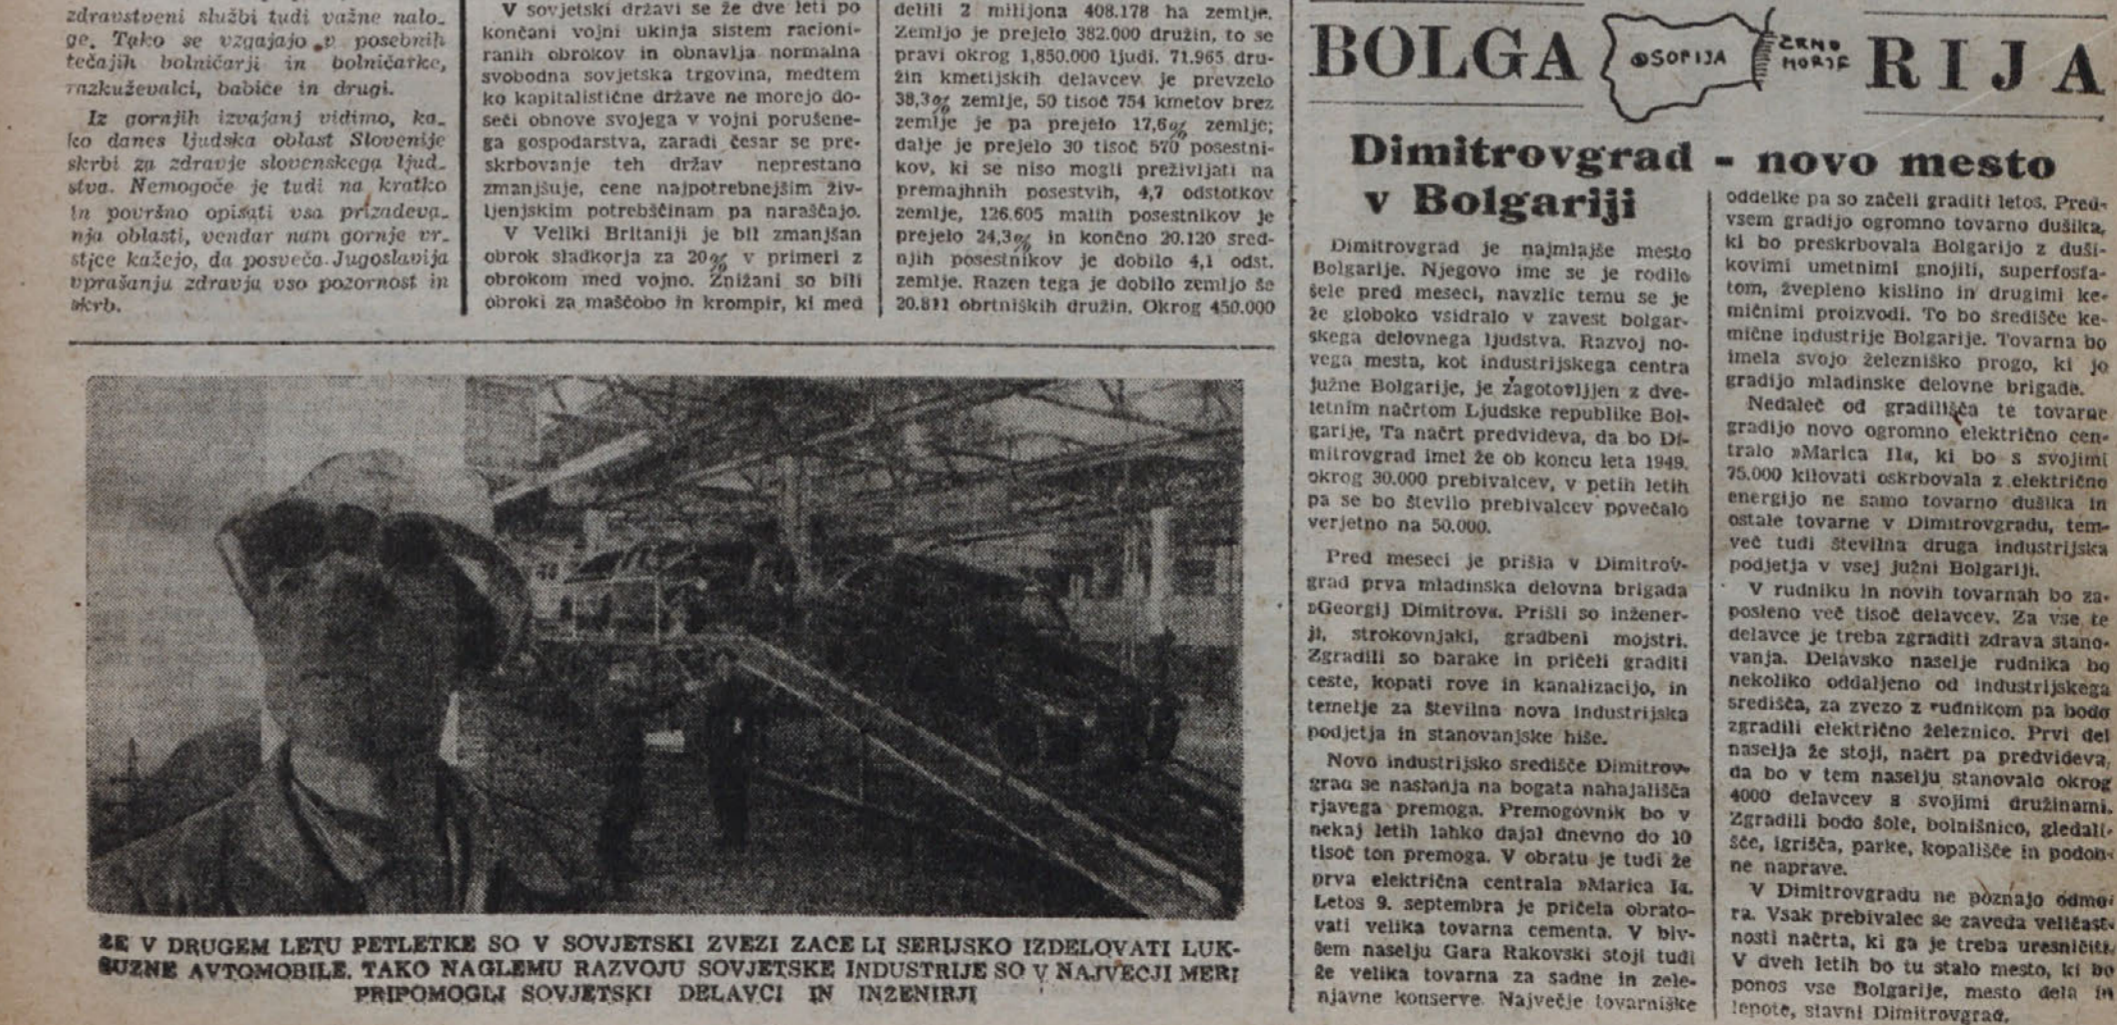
zdravstveni službi tudi važne naloge. Tako se vzgajajo v posebnih tečajih bolničarji in bolničarke, razkuževalci, babice in drugi.

Iz gornjih izvajanj vidimo, kako danes ljudska oblast Slovenije skrbi za zdravje slovenskega ljudstva. Nemogoče je tudi na kratko in površno opisati vsa prizadevanja oblasti, vendar nam gornje vrstice kažejo, da posveča Jugoslavija vprašanju zdravja vso pozornost in skrb.

V sovjetski državi se že dve leti po končani vojni ukinja sistem racioniranih obrokov in obnavlja normalna svobodna sovjetska trgovina, medtem ko kapitalistične države ne morejo doseči obnove svojega v vojni porušenega gospodarstva, zaradi česar se preskrbovanje teh držav nepretrano zmanjšuje, cene najpotrebnejšim življenjskim potrebščinam pa naraščajo.

V Veliki Britaniji je bil zmanjšan obrok sladkorja za 20% v primeri z obrokom med vojno. Znižani so bili obroki za maščobo in krompir, ki med

delili 2 milijona 408.178 ha zemlje. Zemljo je prejelo 382.000 družin, to se pravi okrog 1,850.000 ljudi. 71.965 družin kmetijskih delavcev je prevzelo 38,3% zemlje, 50 tisoč 754 kmetov brez zemlje je pa prejelo 17,6% zemlje; dalje je prejelo 30 tisoč 570 posestnikov, ki se niso mogli preživljati na premajhnih posestvih, 4,7 odstotkov zemlje, 126.605 malih posestnikov je prejelo 24,3% in končno 20.120 srednjih posestnikov je dobilo 4,1 odst. zemlje. Razen tega je dobilo zemljo še 20.811 obrtniških družin. Okrog 450.000

BOLGA RIJA

SOFIJA

ČRNO MORJE

Dimitrovgrad - novo mesto v Bolgariji

Dimitrovgrad je najmlajše mesto Bolgarije. Njegovo ime se je rodilo šele pred meseci, navzlic temu se je že globoko vsidralo v zavest bolgarskega delovnega ljudstva. Razvoj novega mesta, kot industrijskega centra južne Bolgarije, je zagotovljen z dveletnim načrtom Ljudske republike Bolgarije, Ta načrt predvideva, da bo Dimitrovgrad imel že ob koncu leta 1949. okrog 30.000 prebivalcev, v petih letih pa se bo število prebivalcev povečalo verjetno na 50.000.

Pred meseci je prišla v Dimitrovgrad prva mladinska delovna brigada »Georgij Dimitrov«. Prišli so inženerji, strokovnjaki, gradbeni mojstri. Zgradili so barake in pričeli graditi ceste, kopati rove in kanalizacijo, in temelje za številna nova industrijska podjetja in stanovanjske hiše.

Novo industrijsko središče Dimitrovgrad se naslanja na bogata nahajališča rjavega premoga. Premogovnik bo v nekaj letih lahko dajal dnevno do 10 tisoč ton premoga. V obratu je tudi že prva električna centrala »Marica I«. Letos 9. septembra je pričela obratovati velika tovarna cementa. V bivšem naselju Gara Rakovski stoji tudi že velika tovarna za sadne in zelenjavne konserve. Največje tovarniške

oddelke pa so začeli graditi letos. Predvsem gradijo ogromno tovarno dušika, ki bo preskrbovala Bolgarijo z dušikovimi umetnimi gnojili, superfosfatom, žvepleno kislino in drugimi kemičnimi proizvodi. To bo središče kemične industrije Bolgarije. Tovarna bo imela svojo železniško progo, ki jo gradijo mladinske delovne brigade.

Nedaleč od gradilišča te tovarne gradijo novo ogromno električno centralo »Marica II«, ki bo s svojimi 75.000 kilovati oskrbovala z električno energijo ne samo tovarno dušika in ostale tovarne v Dimitrovgradu, temveč tudi številna druga industrijska podjetja v vsej južni Bolgariji.

V rudniku in novih tovarnah bo zaposleno več tisoč delavcev. Za vse te delavce je treba zgraditi zdrava stanovanja. Delavsko naselje rudnika bo nekoliko oddaljeno od industrijskega središča, za zvezo z rudnikom pa bodo zgradili električno železnico. Prvi del naselja že stoji, načrt pa predvideva, da bo v tem naselju stanovalo okrog 4000 delavcev s svojimi družinami. Zgradili bodo šole, bolnišnico, gledališče, igrišča, parke, kopališče in podobne naprave.

V Dimitrovgradu ne poznajo odmora. Vsak prebivalec se zaveda veličastnosti načrta, ki ga je treba uresničiti. V dveh letih bo tu stalo mesto, ki bo ponos vse Bolgarije, mesto dela in lepote, slavni Dimitrovgrad.

ŽE V DRUGEM LETU PETLETKE SO V SOVJETSKI ZVEZI ZAČELI SERIJSKO IZDELOVATI LUKSUZNE AVTOMOBILE. TAKO NAGLEMU RAZVOJU SOVJETSKE INDUSTRIJE SO V NAJVEČJI MERI PRIPOMOGLI SOVJETSKI DELAVCI IN INŽENIRJI